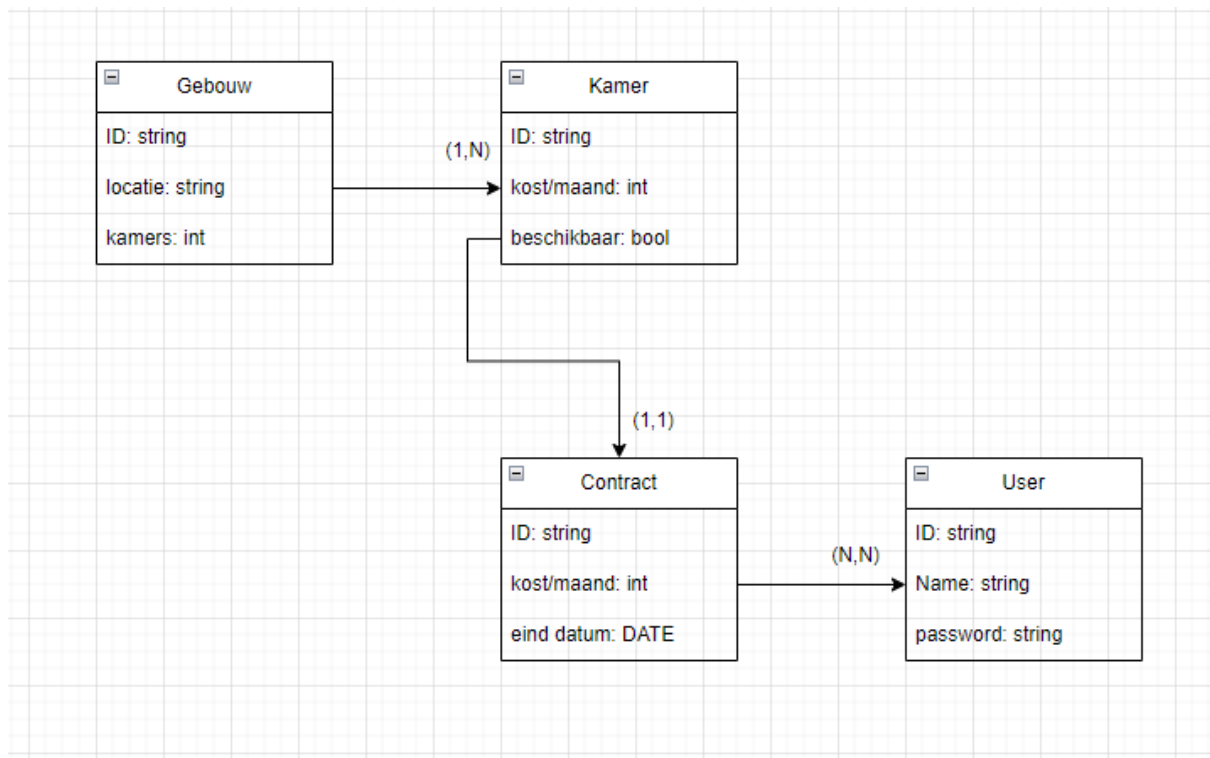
Gebouw

ID: string

locatie: string

kamers: int

(1,N)

Kamer

ID: string

kost/maand: int

beschikbaar: bool

(1,1)

Contract

ID: string

kost/maand: int

eind datum: DATE

(N,N)

User

ID: string

Name: string

password: string